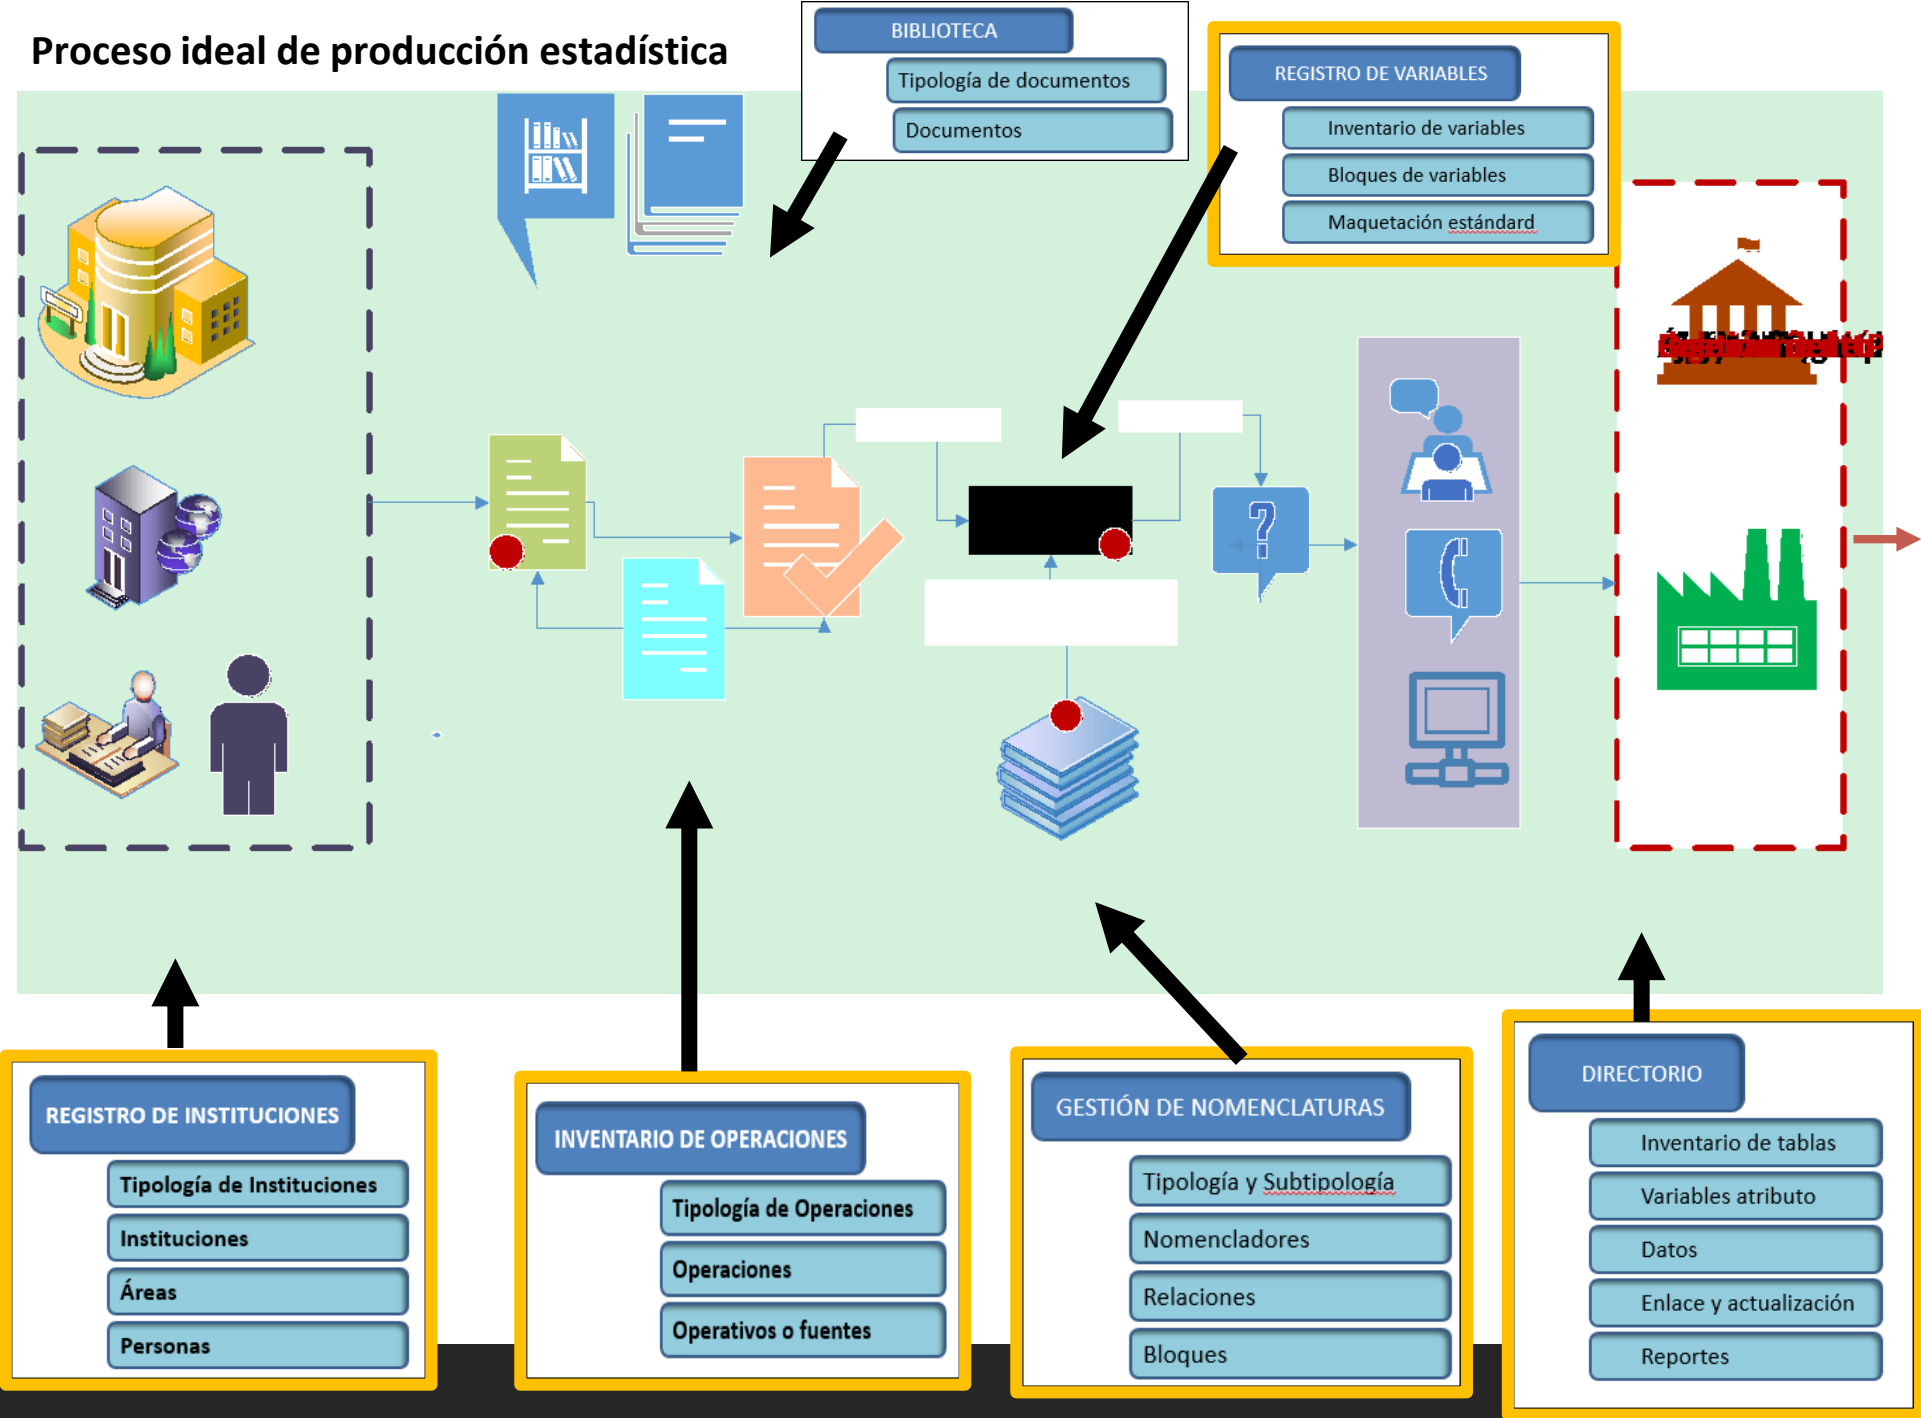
Proceso ideal de producción estadística

BIBLIOTECA
Tipología de documentos
Documentos

REGISTRO DE VARIABLES
Inventario de variables
Bloques de variables
Maquetación estándard

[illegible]

REGISTRO DE INSTITUCIONES
Tipología de Instituciones
Instituciones
Áreas
Personas

INVENTARIO DE OPERACIONES
Tipología de Operaciones
Operaciones
Operativos o fuentes

GESTIÓN DE NOMENCLATURAS
Tipología y Subtipología
Nomencladores
Relaciones
Bloques

DIRECTORIO
Inventario de tablas
Variables atributo
Datos
Enlace y actualización
Reportes